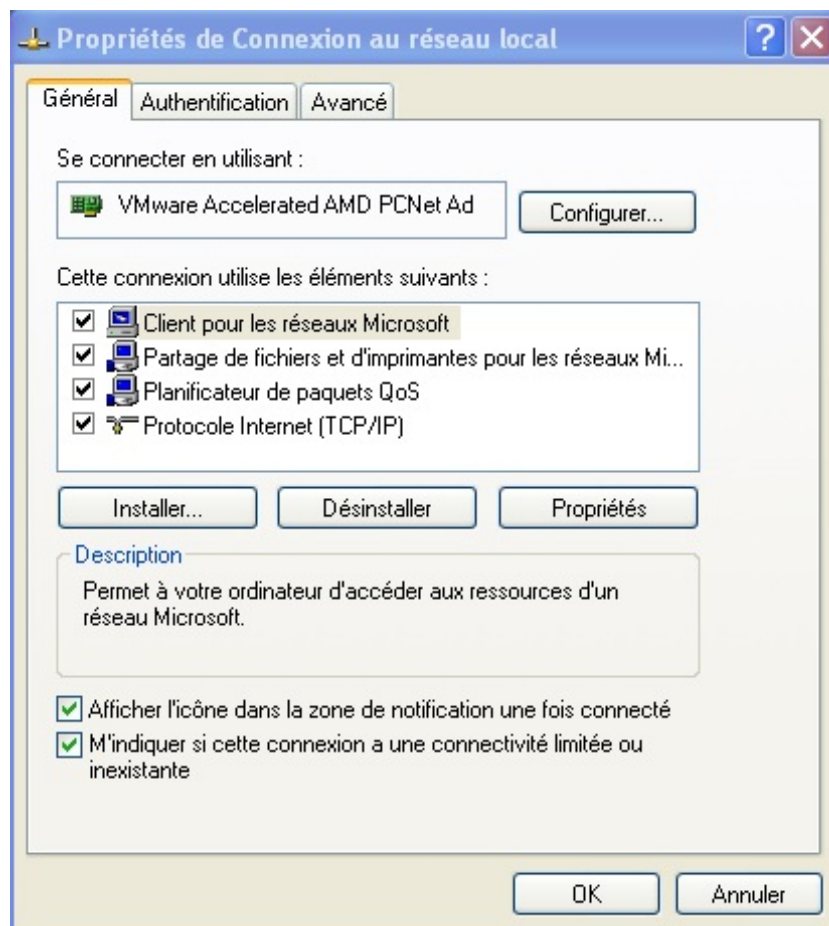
Propriétés de Connexion au réseau local

?

X

Général

Authentification

Avancé

Se connecter en utilisant :

VMware Accelerated AMD PCNet Ad

Configurer...

Cette connexion utilise les éléments suivants :

Client pour les réseaux Microsoft

Partage de fichiers et d'imprimantes pour les réseaux Mi...

Planificateur de paquets QoS

Protocole Internet (TCP/IP)

Installer...

Désinstaller

Propriétés

Description

Permet à votre ordinateur d'accéder aux ressources d'un réseau Microsoft.

Afficher l'icône dans la zone de notification une fois connecté

M'indiquer si cette connexion a une connectivité limitée ou inexistante

OK

Annuler